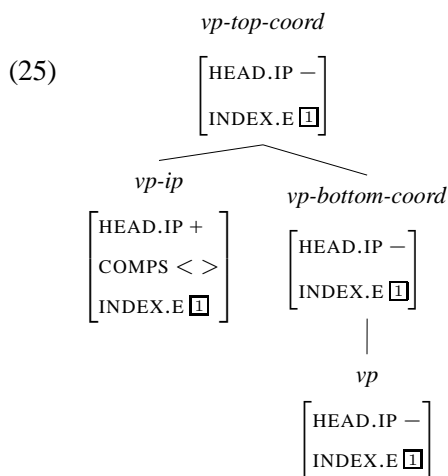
(25)

vp-top-coord

$\begin{bmatrix} \text{HEAD.IP} - \\ \text{INDEX.E } \boxed{1} \end{bmatrix}$

vp-ip

$\begin{bmatrix} \text{HEAD.IP} + \\ \text{COMPS} < > \\ \text{INDEX.E } \boxed{1} \end{bmatrix}$

vp-bottom-coord

$\begin{bmatrix} \text{HEAD.IP} - \\ \text{INDEX.E } \boxed{1} \end{bmatrix}$

vp

$\begin{bmatrix} \text{HEAD.IP} - \\ \text{INDEX.E } \boxed{1} \end{bmatrix}$